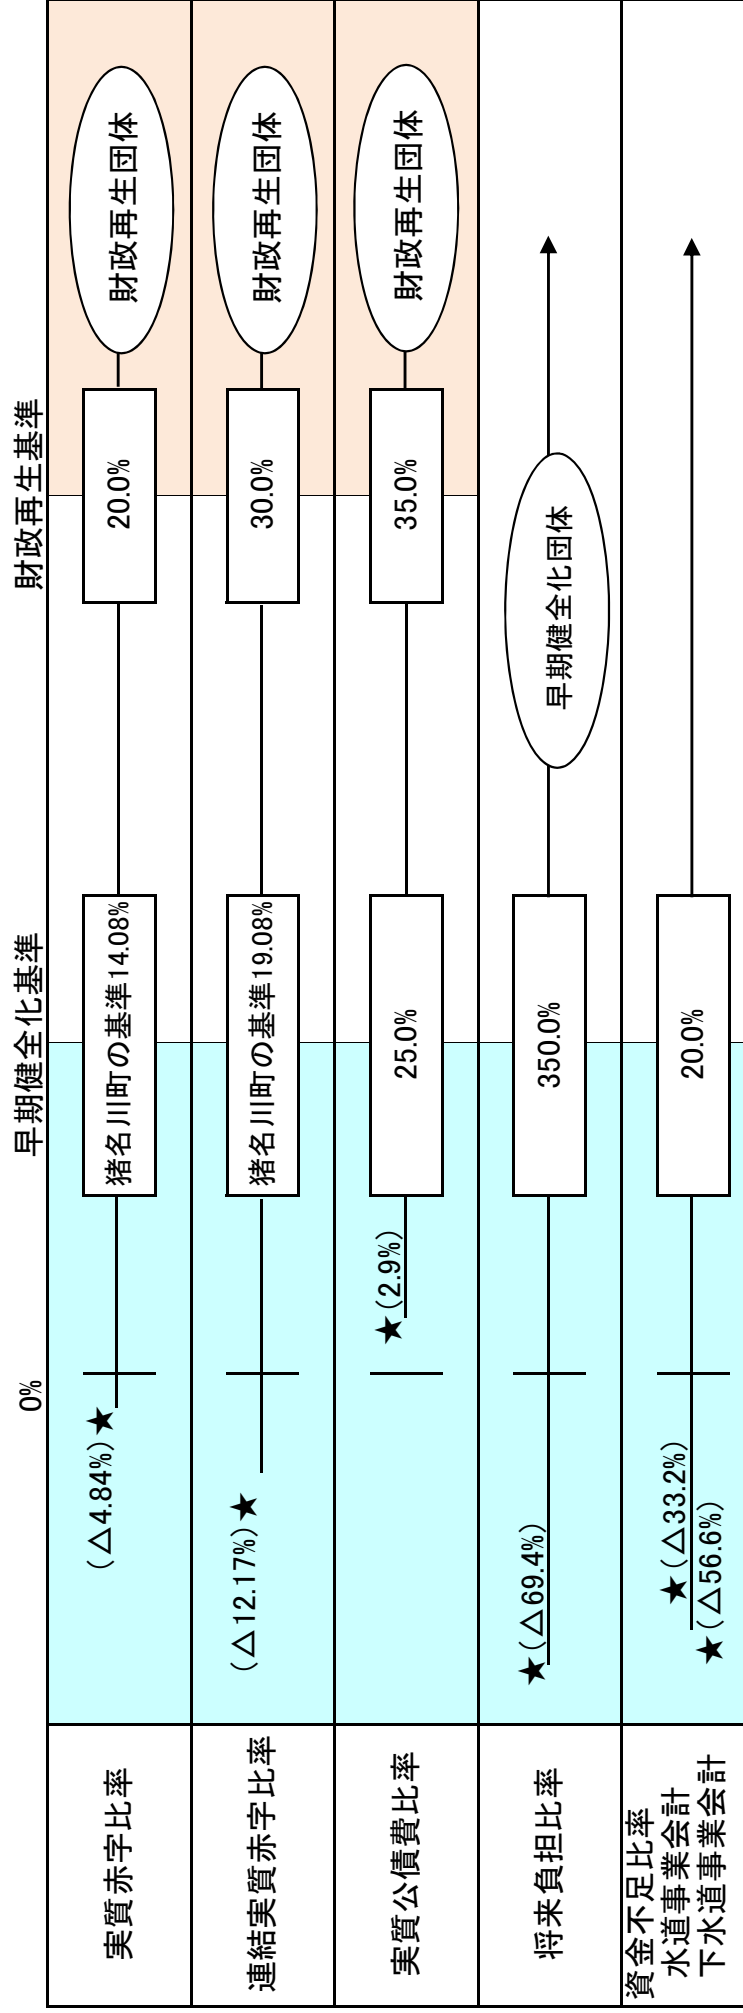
| | 0% | 早期健全化基準 | | 財政再生基準 | |
|---|---|---|---|---|---|
| 実質赤字比率 | （△4.84%）★ | 猪名川町の基準14.08% | | 20.0% | 財政再生団体 |
| 連結実質赤字比率 | （△12.17%）★ | 猪名川町の基準19.08% | | 30.0% | 財政再生団体 |
| 実質公債費比率 | ★（2.9%） | 25.0% | | 35.0% | 財政再生団体 |
| 将来負担比率 | ★（△69.4%） | 350.0% | 早期健全化団体 | | |
| 資金不足比率 水道事業会計 下水道事業会計 | ★（△33.2%） ★（△56.6%） | 20.0% | | | |